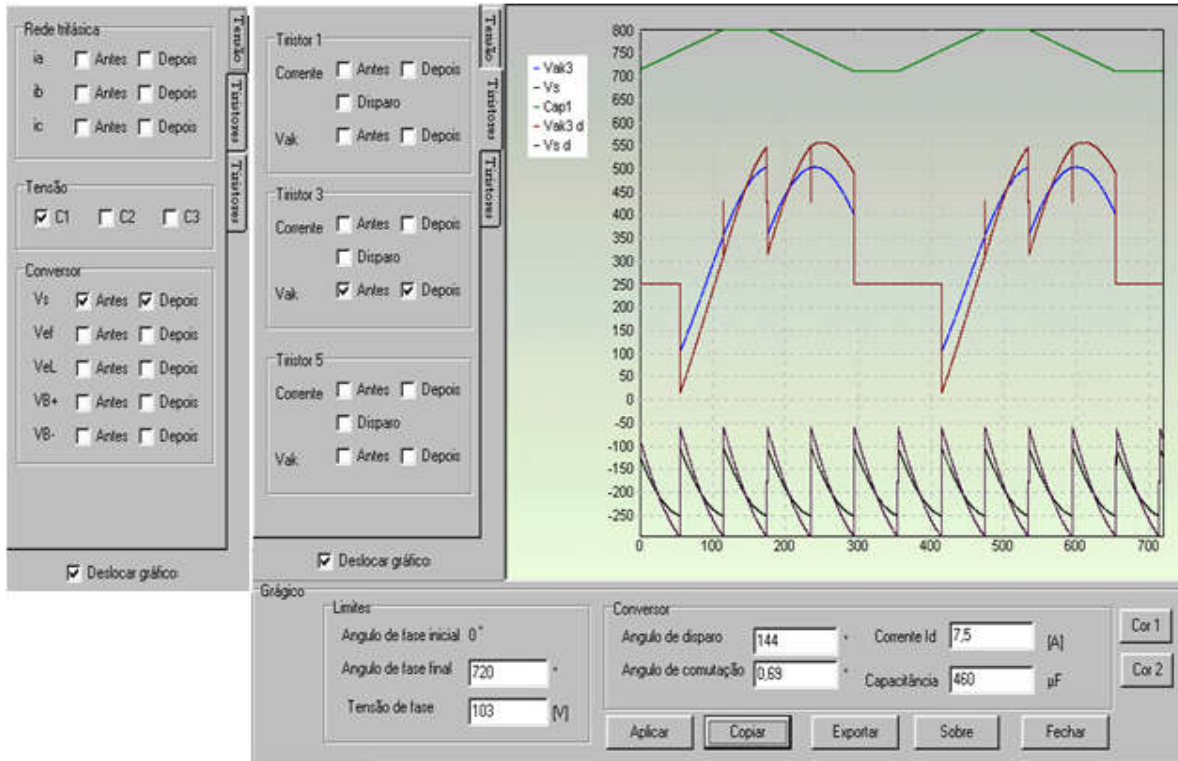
Rede trifásica
ia Antes Depois
ib Antes Depois
ic Antes Depois

Tensão
C1 C2 C3

Conversor
Vs Antes Depois
Vef Antes Depois
VeL Antes Depois
VB+ Antes Depois
VB- Antes Depois

Deslocar gráfico

Tensão
Tiristores
Tiristores

Tiristor 1
Corrente Antes Depois
Disparo
Vak Antes Depois

Tiristor 3
Corrente Antes Depois
Disparo
Vak Antes Depois

Tiristor 5
Corrente Antes Depois
Disparo
Vak Antes Depois

Deslocar gráfico

Tensão
Tiristores
Tiristores

Vak3
Vs
Cap1
Vak3 d
Vs d

800
750
700
650
600
550
500
450
400
350
300
250
200
150
100
50
0
-50
-100
-150
-200
-250

0 100 200 300 400 500 600 700

Gráfico
Limites
Angulo de fase inicial 0 °
Angulo de fase final 720 °
Tensão de fase 103 [V]

Conversor
Angulo de disparo 144 °
Angulo de comutação 0,69 °
Corrente Id 7,5 [A]
Capacitância 460 µF

Cor 1
Cor 2

Aplicar Copiar Exportar Sobre Fechar